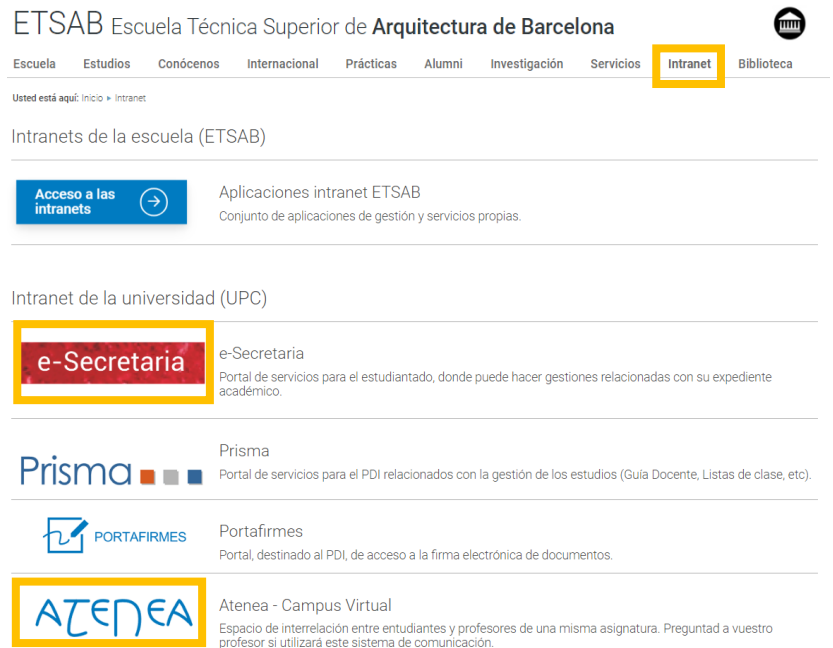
ETSAB Escuela Técnica Superior de **Arquitectura de Barcelona**

Escuela Estudios Conócenos Internacional Prácticas Alumni Investigación Servicios Intranet Biblioteca

Usted está aquí: Inicio ▸ Intranet

Intranets de la escuela (ETSAB)

Acceso a las intranets

Aplicaciones intranet ETSAB
Conjunto de aplicaciones de gestión y servicios propias.

Intranet de la universidad (UPC)

e-Secretaria

e-Secretaria
Portal de servicios para el estudiantado, donde puede hacer gestiones relacionadas con su expediente académico.

Prisma

Prisma
Portal de servicios para el PDI relacionados con la gestión de los estudios (Guía Docente, Listas de clase, etc).

PORTAFIRMES

Portafirmes
Portal, destinado al PDI, de acceso a la firma electrónica de documentos.

ATENEA

Atenea - Campus Virtual
Espacio de interrelación entre entudiantes y profesores de una misma asignatura. Preguntad a vuestro profesor si utilizará este sistema de comunicación.